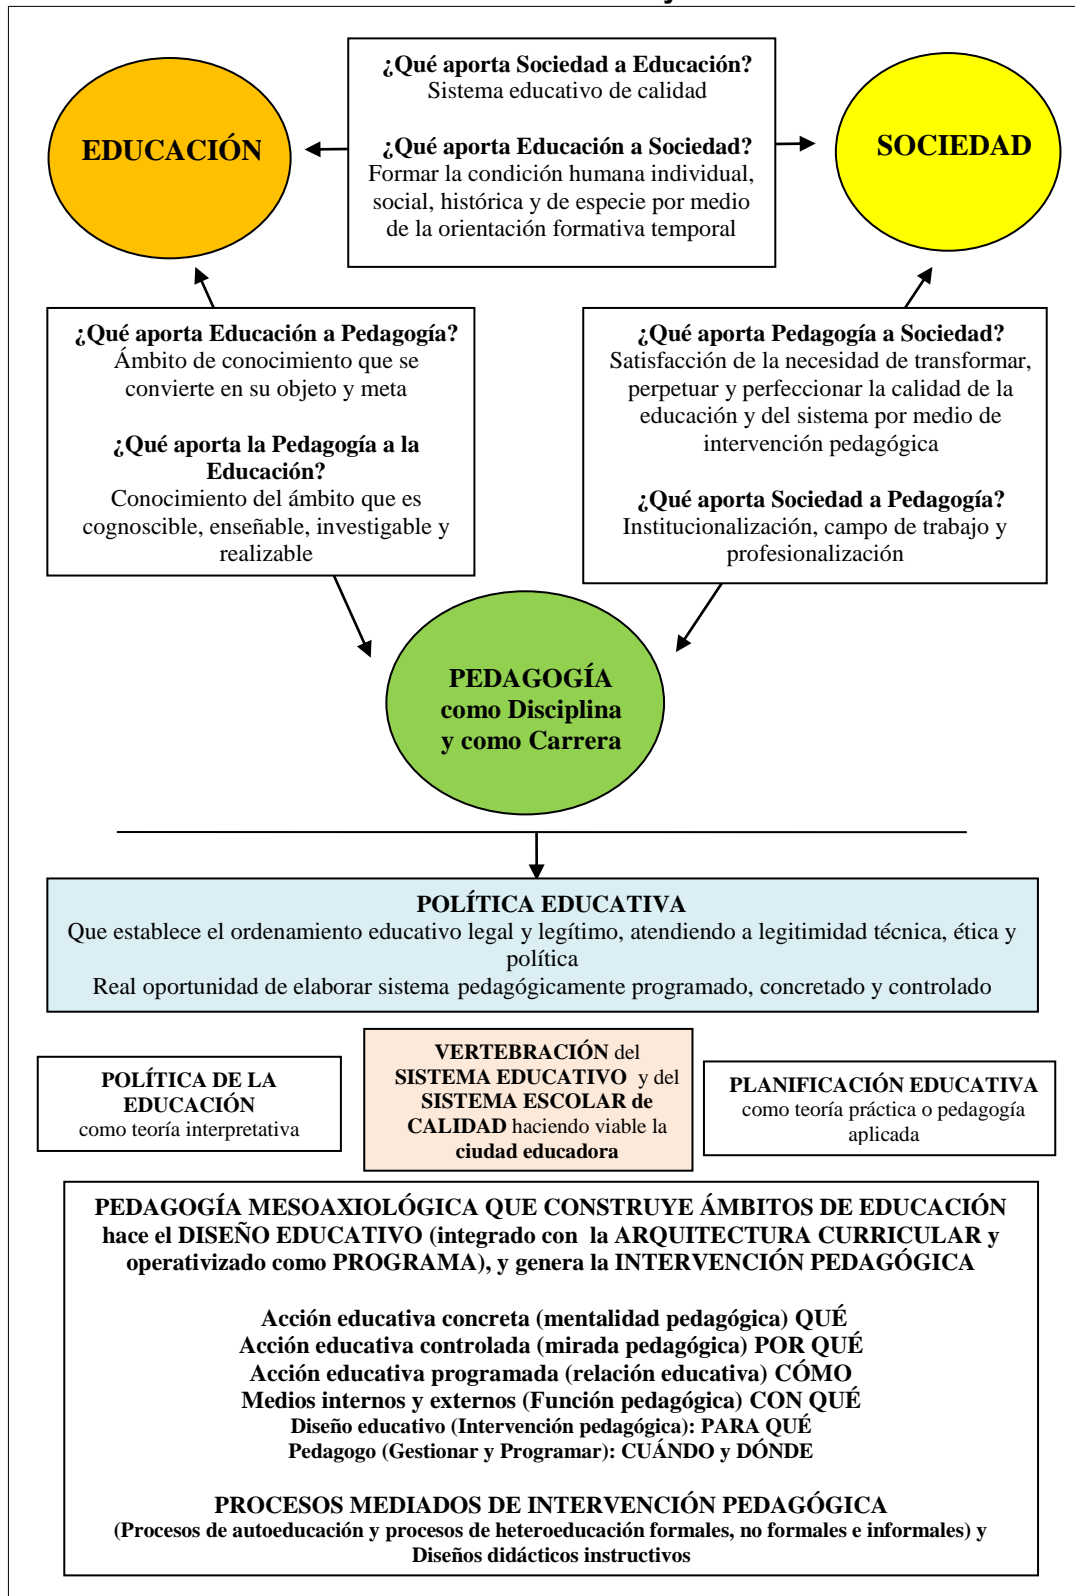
EDUCACIÓN

¿Qué aporta Sociedad a Educación?
Sistema educativo de calidad

¿Qué aporta Educación a Sociedad?
Formar la condición humana individual, social, histórica y de especie por medio de la orientación formativa temporal

SOCIEDAD

¿Qué aporta Educación a Pedagogía?
Ámbito de conocimiento que se convierte en su objeto y meta

¿Qué aporta la Pedagogía a la Educación?
Conocimiento del ámbito que es cognoscible, enseñable, investigable y realizable

¿Qué aporta Pedagogía a Sociedad?
Satisfacción de la necesidad de transformar, perpetuar y perfeccionar la calidad de la educación y del sistema por medio de intervención pedagógica

¿Qué aporta Sociedad a Pedagogía?
Institucionalización, campo de trabajo y profesionalización

PEDAGOGÍA como Disciplina y como Carrera

POLÍTICA EDUCATIVA
Que establece el ordenamiento educativo legal y legítimo, atendiendo a legitimidad técnica, ética y política
Real oportunidad de elaborar sistema pedagógicamente programado, concretado y controlado

POLÍTICA DE LA EDUCACIÓN
como teoría interpretativa

VERTEBRACIÓN del SISTEMA EDUCATIVO y del SISTEMA ESCOLAR de CALIDAD haciendo viable la ciudad educadora

PLANIFICACIÓN EDUCATIVA
como teoría práctica o pedagogía aplicada

PEDAGOGÍA MESOAXIOLÓGICA QUE CONSTRUYE ÁMBITOS DE EDUCACIÓN hace el DISEÑO EDUCATIVO (integrado con la ARQUITECTURA CURRICULAR y operativizado como PROGRAMA), y genera la INTERVENCIÓN PEDAGÓGICA

Acción educativa concreta (mentalidad pedagógica) QUÉ
Acción educativa controlada (mirada pedagógica) POR QUÉ
Acción educativa programada (relación educativa) CÓMO
Medios internos y externos (Función pedagógica) CON QUÉ
Diseño educativo (Intervención pedagógica): PARA QUÉ
Pedagogo (Gestionar y Programar): CUÁNDO y DÓNDE

PROCESOS MEDIADOS DE INTERVENCIÓN PEDAGÓGICA
(Procesos de autoeducación y procesos de heteroeducación formales, no formales e informales) y Diseños didácticos instructivos